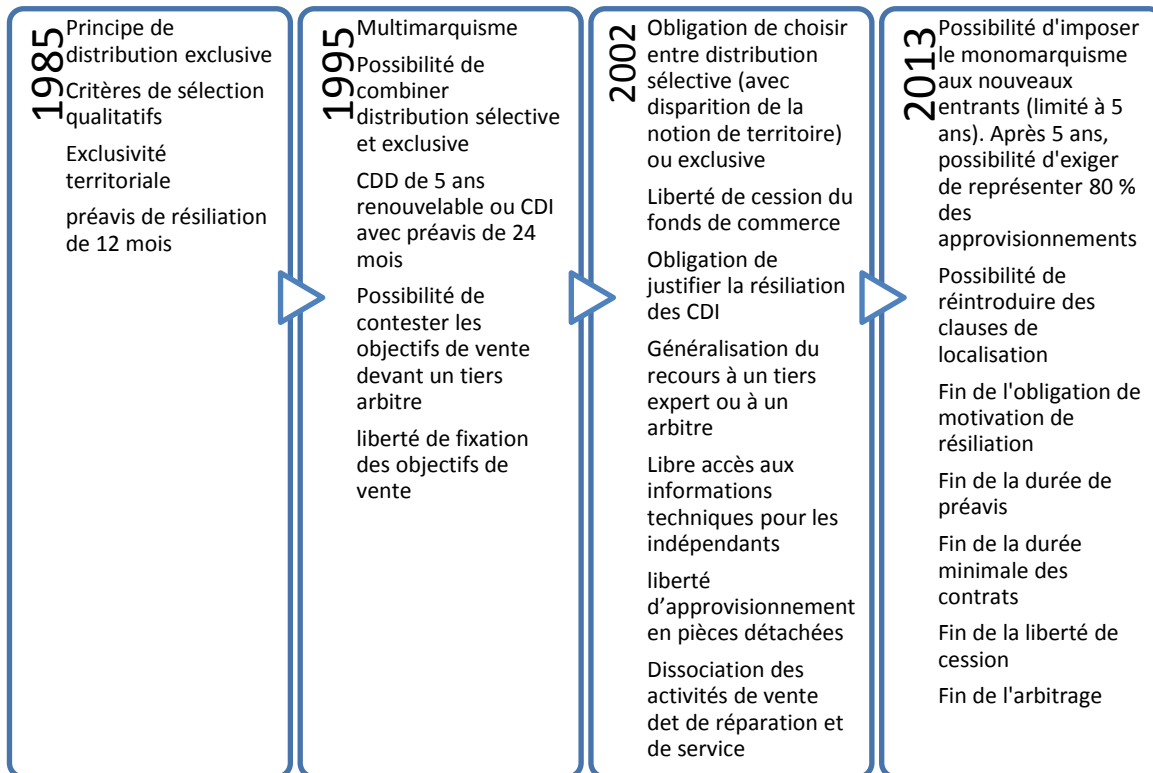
1985

Principe de distribution exclusive

Critères de sélection qualitatifs

Exclusivité territoriale

préavis de résiliation de 12 mois

1995

Multimarquisme

Possibilité de combiner distribution sélective et exclusive

CDD de 5 ans renouvelable ou CDI avec préavis de 24 mois

Possibilité de contester les objectifs de vente devant un tiers arbitre

liberté de fixation des objectifs de vente

2002

Obligation de choisir entre distribution sélective (avec disparition de la notion de territoire) ou exclusive

Liberté de cession du fonds de commerce

Obligation de justifier la résiliation des CDI

Généralisation du recours à un tiers expert ou à un arbitre

Libre accès aux informations techniques pour les indépendants

liberté d'approvisionnement en pièces détachées

Dissociation des activités de vente det de réparation et de service

2013

Possibilité d'imposer le monomarquisme aux nouveaux entrants (limité à 5 ans). Après 5 ans, possibilité d'exiger de représenter 80 % des approvisionnements

Possibilité de réintroduire des clauses de localisation

Fin de l'obligation de motivation de résiliation

Fin de la durée de préavis

Fin de la durée minimale des contrats

Fin de la liberté de cession

Fin de l'arbitrage